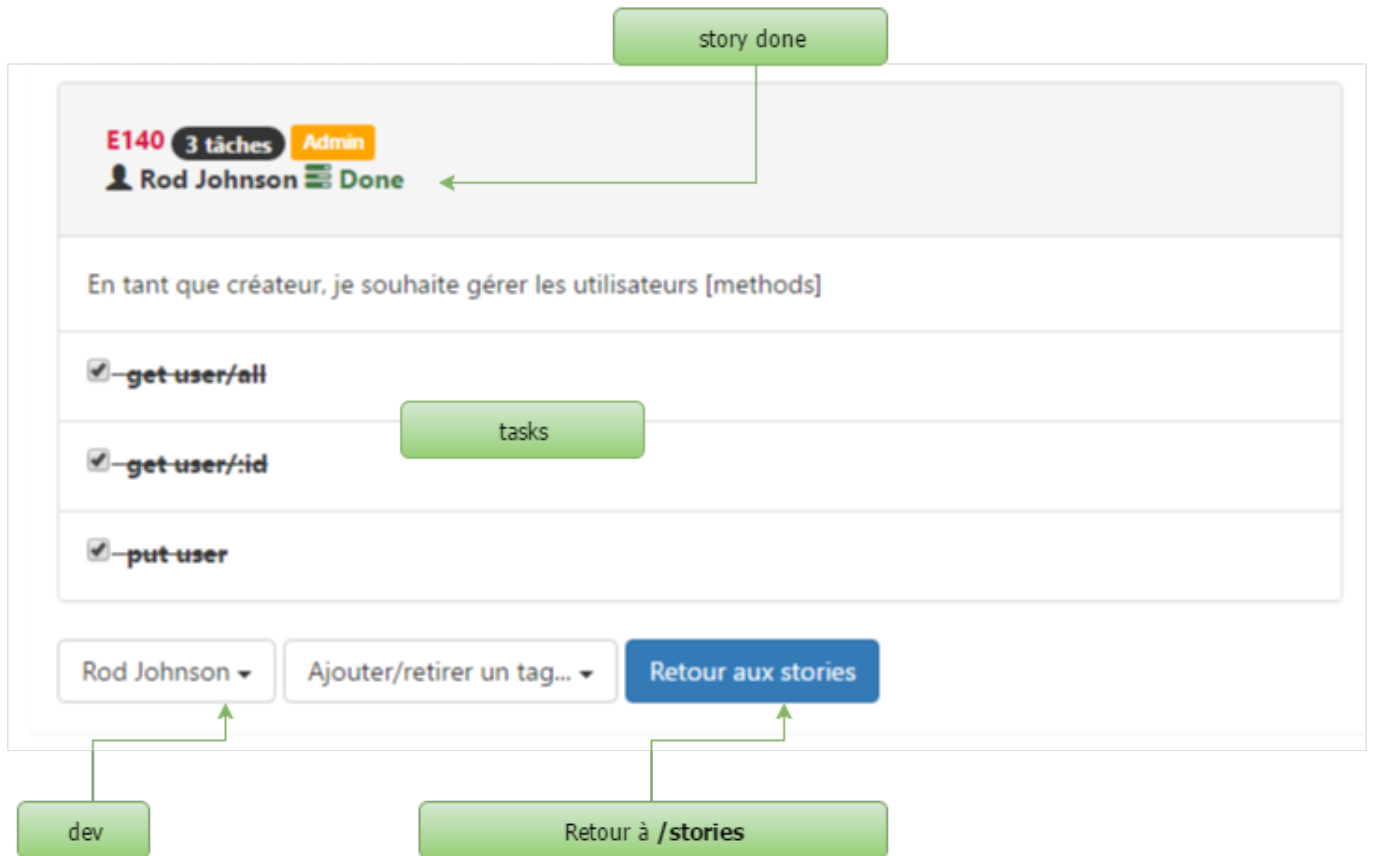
story done

E140 3 tâches Admin
Rod Johnson Done

En tant que créateur, je souhaite gérer les utilisateurs [methods]

get user/all

tasks

get user/:id

put user

Rod Johnson

Ajouter/retirer un tag...

Retour aux stories

dev

Retour à /stories